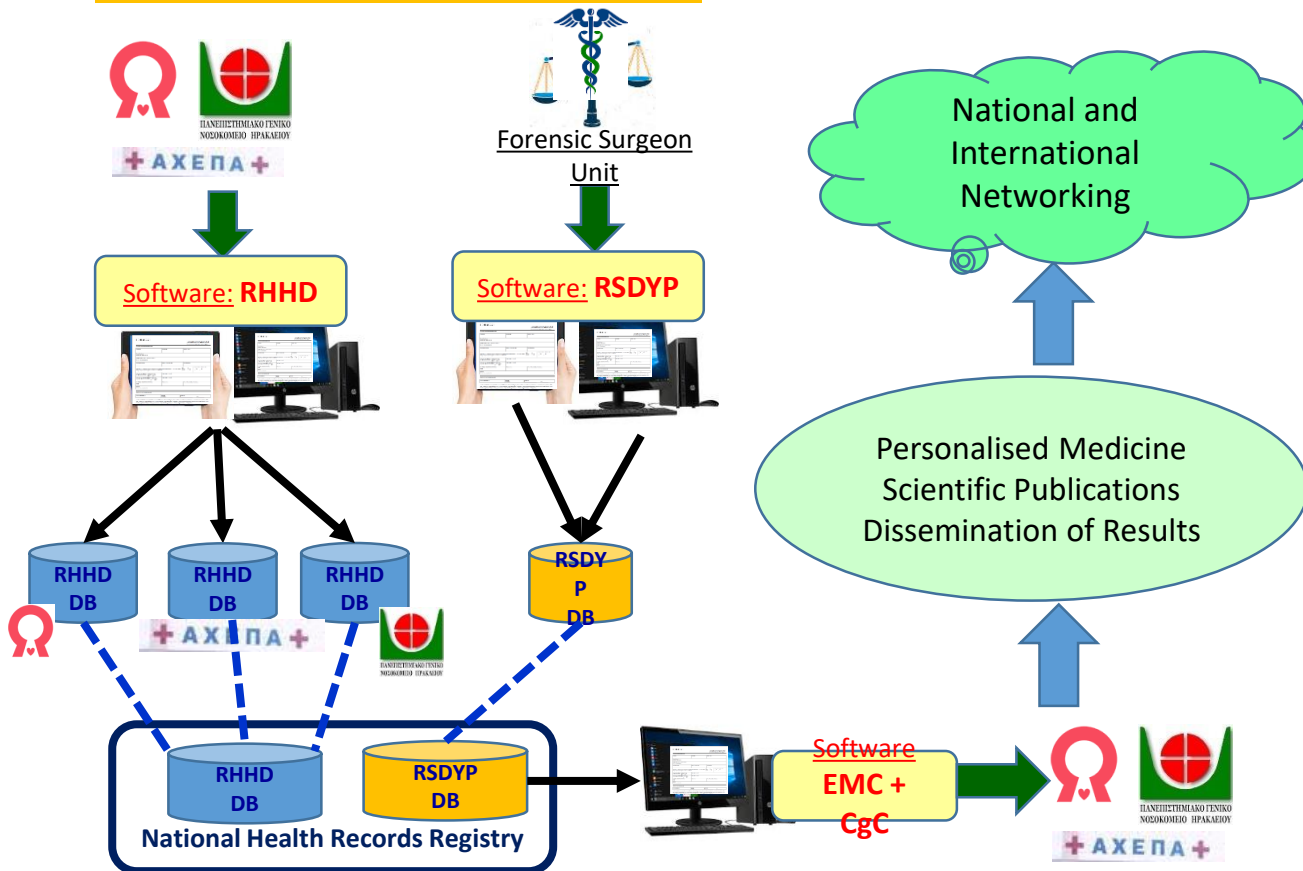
ΠΑΝΕΠΙΣΤΗΜΙΑΚΟ ΓΕΝΙΚΟ ΝΟΣΟΚΟΜΕΙΟ ΗΡΑΚΛΕΙΟΥ

ΑΧΕΠΑ

Forensic Surgeon Unit

National and International Networking

Software: RHHD

Software: RSDYP

Personalised Medicine
Scientific Publications
Dissemination of Results

RHHD DB

RHHD DB

RHHD DB

RSDYP DB

ΑΧΕΠΑ

ΠΑΝΕΠΙΣΤΗΜΙΑΚΟ ΓΕΝΙΚΟ ΝΟΣΟΚΟΜΕΙΟ ΗΡΑΚΛΕΙΟΥ

RHHD DB

RSDYP DB

National Health Records Registry

Software EMC + CgC

ΠΑΝΕΠΙΣΤΗΜΙΑΚΟ ΓΕΝΙΚΟ ΝΟΣΟΚΟΜΕΙΟ ΗΡΑΚΛΕΙΟΥ

ΑΧΕΠΑ